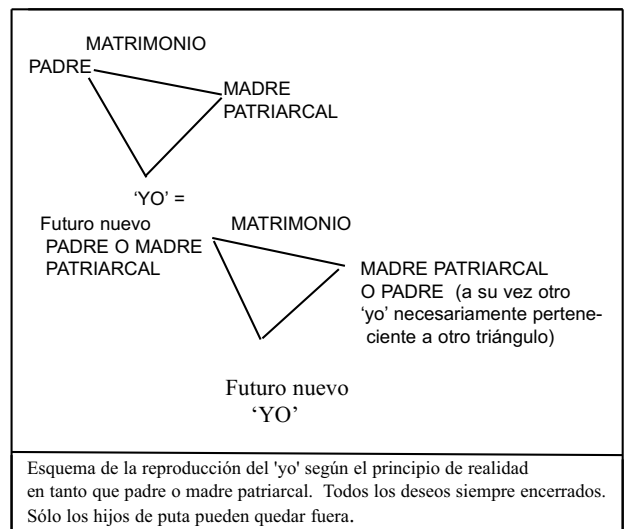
MATRIMONIO
PADRE
MADRE
PATRIARCAL

'YO' =
Futuro nuevo
PADRE O MADRE
PATRIARCAL

MATRIMONIO

MADRE PATRIARCAL
O PADRE (a su vez otro 'yo' necesariamente perteneciente a otro triángulo)

Futuro nuevo
'YO'

Esquema de la reproducción del 'yo' según el principio de realidad en tanto que padre o madre patriarcal. Todos los deseos siempre encerrados. Sólo los hijos de puta pueden quedar fuera.